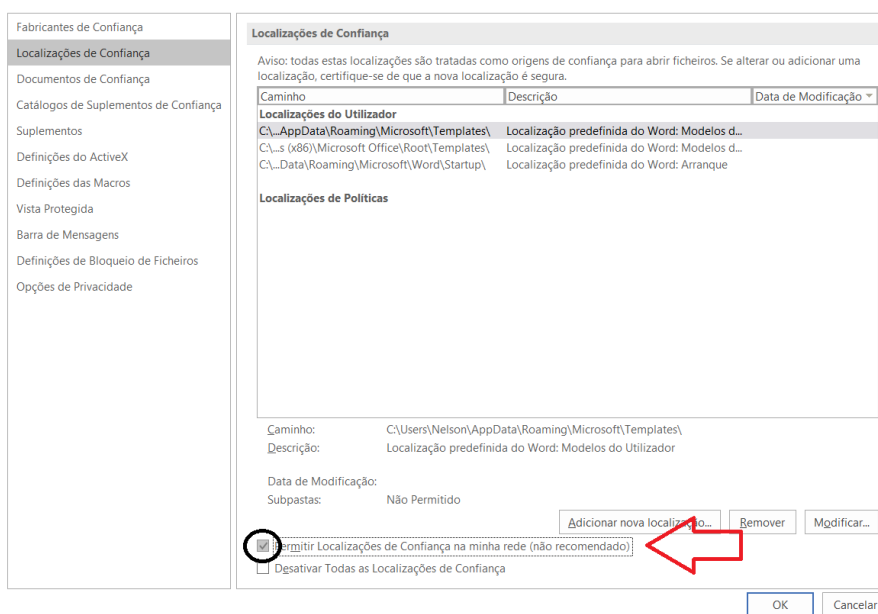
Fabricantes de Confiança
Localizações de Confiança
Documentos de Confiança
Catálogos de Suplementos de Confiança
Suplementos
Definições do ActiveX
Definições das Macros
Vista Protegida
Barra de Mensagens
Definições de Bloqueio de Ficheiros
Opções de Privacidade

Localizações de Confiança

Aviso: todas estas localizações são tratadas como origens de confiança para abrir ficheiros. Se alterar ou adicionar uma localização, certifique-se de que a nova localização é segura.

| Caminho | Descrição | Data de Modificação |
|---|---|---|
| **Localizações do Utilizador** | | |
| C:\...AppData\Roaming\Microsoft\Templates\ | Localização predefinida do Word: Modelos d... | |
| C:\...s (x86)\Microsoft Office\Root\Templates\ | Localização predefinida do Word: Modelos d... | |
| C:\...Data\Roaming\Microsoft\Word\Startup\ | Localização predefinida do Word: Arranque | |
| **Localizações de Políticas** | | |

Caminho: C:\Users\Nelson\AppData\Roaming\Microsoft\Templates\
Descrição: Localização predefinida do Word: Modelos do Utilizador

Data de Modificação:
Subpastas: Não Permitido

Adicionar nova localização... Remover Modificar...

Permitir Localizações de Confiança na minha rede (não recomendado)
Desativar Todas as Localizações de Confiança

OK Cancelar